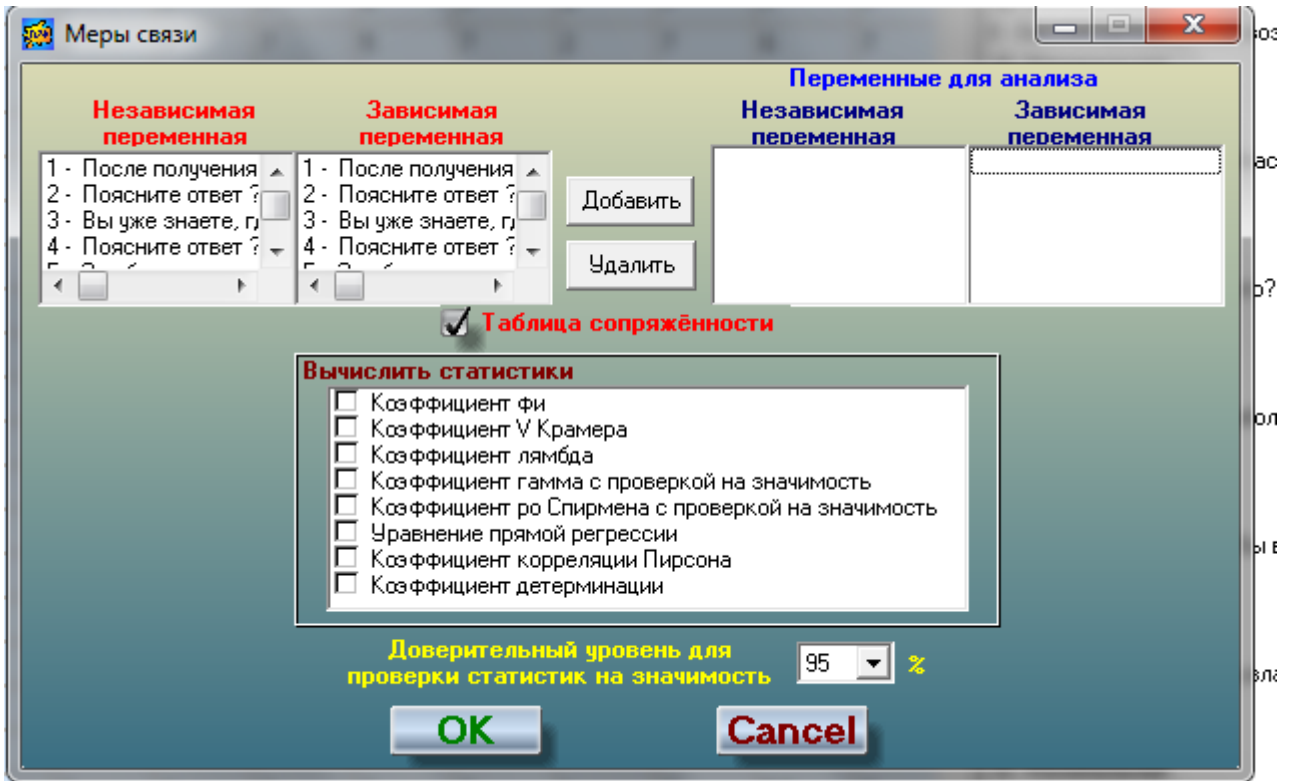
Меры связи

Переменные для анализа

Независимая переменная

Зависимая переменная

Независимая переменная

Зависимая переменная

1 - После получения
2 - Поясните ответ ?
3 - Вы уже знаете, г
4 - Поясните ответ ?

1 - После получения
2 - Поясните ответ ?
3 - Вы уже знаете, г
4 - Поясните ответ ?

Добавить

Удалить

Таблица сопряжённости

Вычислить статистики

Коэффициент фи
Коэффициент V Крамера
Коэффициент лямбда
Коэффициент гамма с проверкой на значимость
Коэффициент ро Спирмена с проверкой на значимость
Уравнение прямой регрессии
Коэффициент корреляции Пирсона
Коэффициент детерминации

Доверительный уровень для проверки статистик на значимость 95 %

OK

Cancel